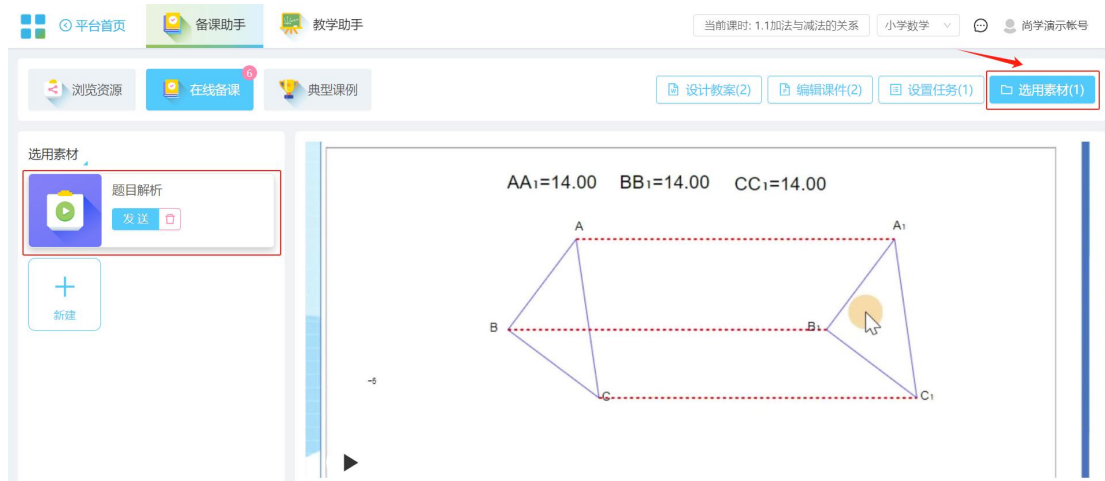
平台首页 备课助手 教学助手 当前课时: 1.1加法与减法的关系 小学数学 尚学演示帐号

浏览资源 在线备课 6 典型课例 设计教案(2) 编辑课件(2) 设置任务(1) 选用素材(1)

选用素材

题目解析
发送

新建

$AA_1=14.00$ $BB_1=14.00$ $CC_1=14.00$

A $A_1$ B $B_1$ C $C_1$

-6